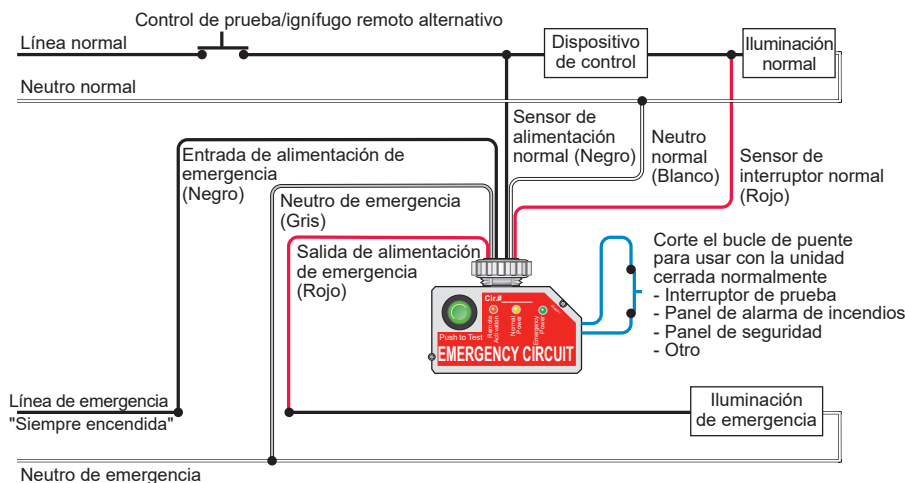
Control de prueba/ignífugo remoto alternativo

Línea normal

Dispositivo de control

Iluminación normal

Neutro normal

Sensor de alimentación normal (Negro)

Neutro normal (Blanco)

Sensor de interruptor normal (Rojo)

Entrada de alimentación de emergencia (Negro)

Neutro de emergencia (Gris)

Salida de alimentación de emergencia (Rojo)

Corte el bucle de puente para usar con la unidad cerrada normalmente
- Interruptor de prueba
- Panel de alarma de incendios
- Panel de seguridad
- Otro

Cir.#

Push to Test

Remote Activation

Normal Power

Emergency Power

EMERGENCY CIRCUIT

Línea de emergencia "Siempre encendida"

Iluminación de emergencia

Neutro de emergencia